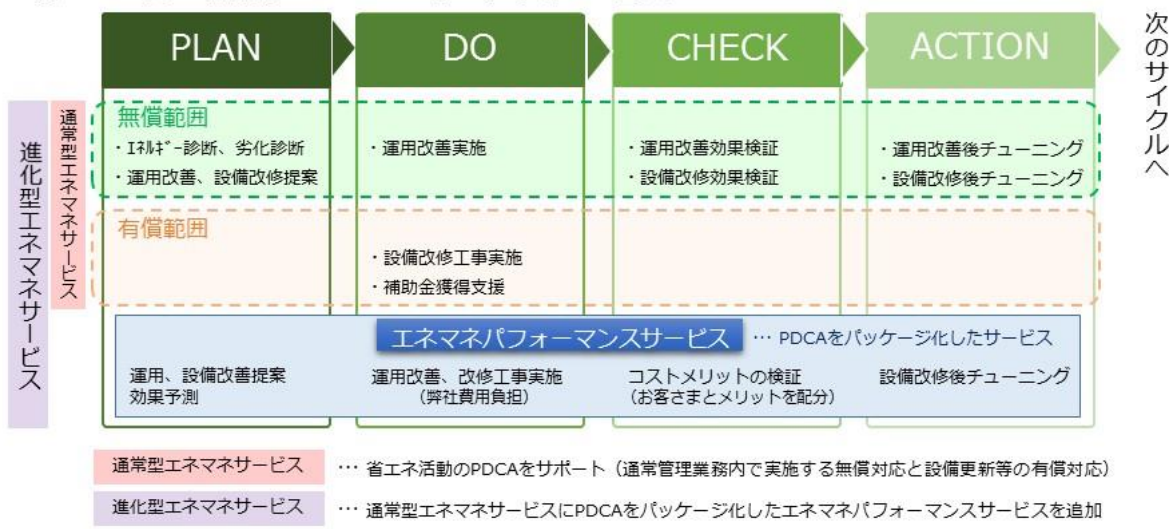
PLAN

DO

CHECK

ACTION

次のサイクルへ

進化型エネマネサービス

通常型エネマネサービス

無償範囲

・ｴﾈﾙｷﾞｰ診断、劣化診断
・運用改善、設備改修提案

・運用改善実施

・運用改善効果検証
・設備改修効果検証

・運用改善後チューニング
・設備改修後チューニング

有償範囲

・設備改修工事実施
・補助金獲得支援

エネマネパフォーマンスサービス … PDCAをパッケージ化したサービス

運用、設備改善提案
効果予測

運用改善、改修工事実施
（弊社費用負担）

コストメリットの検証
（お客さまとメリットを配分）

設備改修後チューニング

通常型エネマネサービス … 省エネ活動のPDCAをサポート（通常管理業務内で実施する無償対応と設備更新等の有償対応）

進化型エネマネサービス … 通常型エネマネサービスにPDCAをパッケージ化したエネマネパフォーマンスサービスを追加